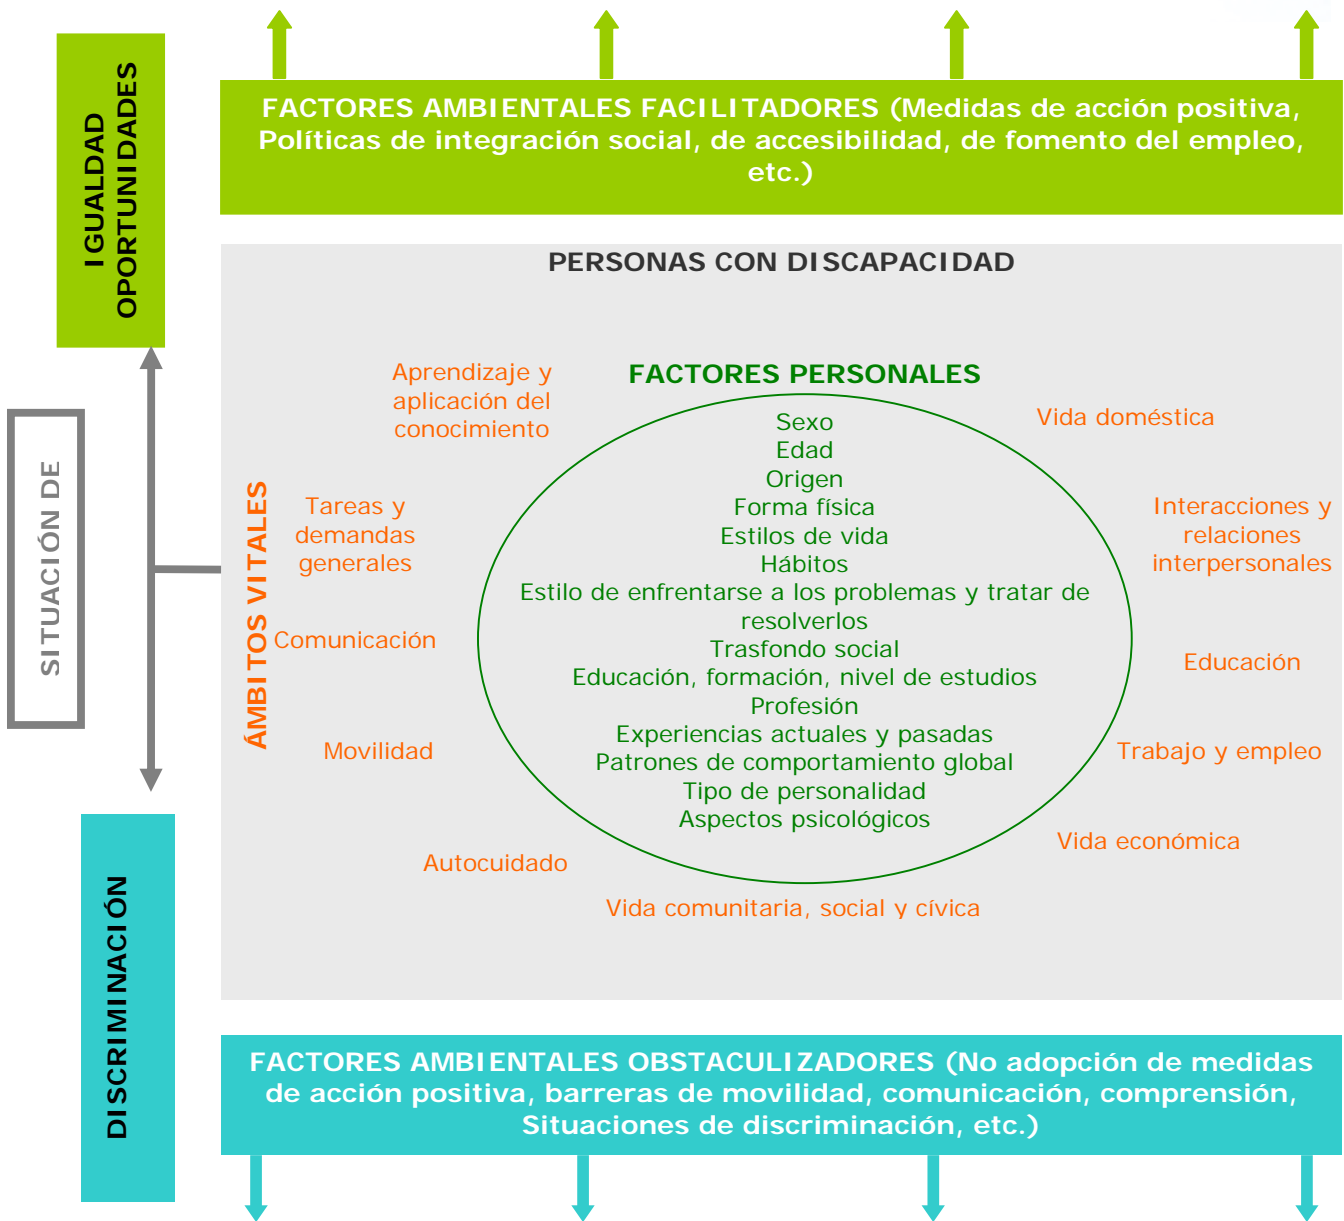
IGUALDAD OPORTUNIDADES

FACTORES AMBIENTALES FACILITADORES (Medidas de acción positiva, Políticas de integración social, de accesibilidad, de fomento del empleo, etc.)

SITUACIÓN DE

PERSONAS CON DISCAPACIDAD

ÁMBITOS VITALES

Aprendizaje y aplicación del conocimiento

FACTORES PERSONALES

Vida doméstica

Tareas y demandas generales

Sexo
Edad
Origen
Forma física
Estilos de vida
Hábitos
Estilo de enfrentarse a los problemas y tratar de resolverlos
Trasfondo social
Educación, formación, nivel de estudios
Profesión
Experiencias actuales y pasadas
Patrones de comportamiento global
Tipo de personalidad
Aspectos psicológicos

Interacciones y relaciones interpersonales

Comunicación

Educación

Movilidad

Trabajo y empleo

Vida económica

Autocuidado

Vida comunitaria, social y cívica

DISCRIMINACIÓN

FACTORES AMBIENTALES OBSTACULIZADORES (No adopción de medidas de acción positiva, barreras de movilidad, comunicación, comprensión, Situaciones de discriminación, etc.)